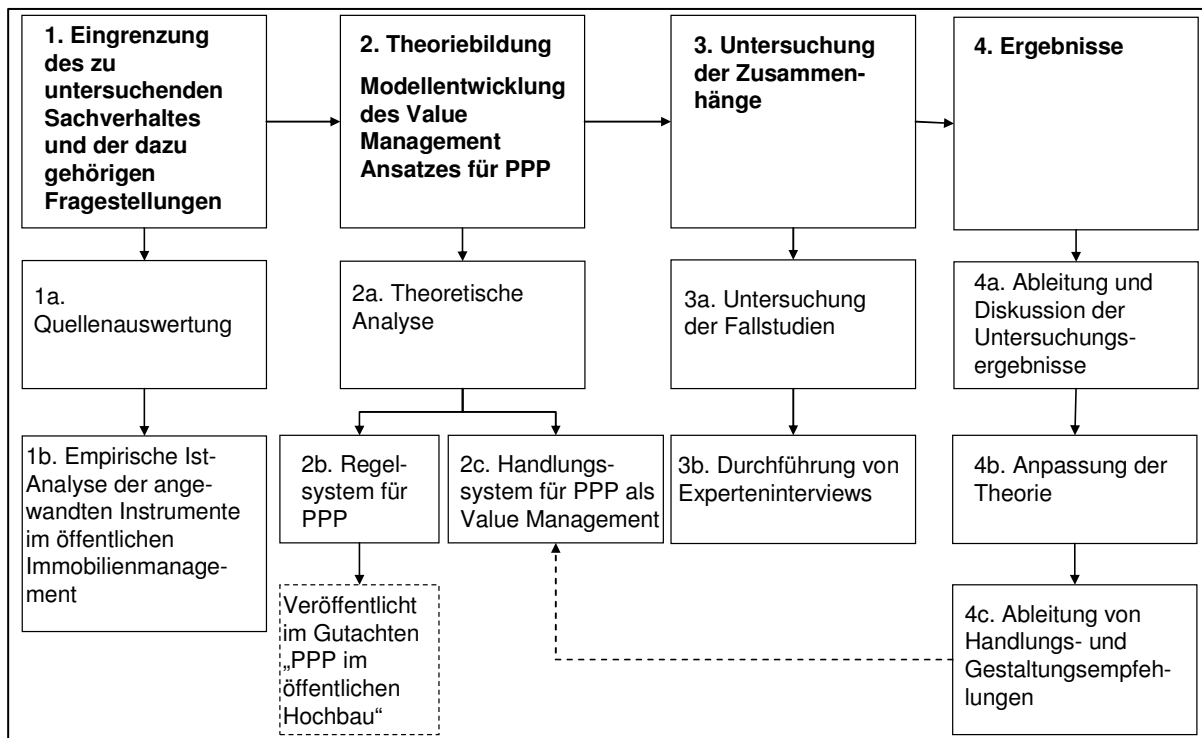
1. Eingrenzung des zu untersuchenden Sachverhaltes und der dazu gehörigen Fragestellungen

1a. Quellenauswertung

1b. Empirische Ist-Analyse der angewandten Instrumente im öffentlichen Immobilienmanagement

2. Theoriebildung

Modellentwicklung des Value Management Ansatzes für PPP

2a. Theoretische Analyse

2b. Regelsystem für PPP

2c. Handlungssystem für PPP als Value Management

Veröffentlicht im Gutachten „PPP im öffentlichen Hochbau"

3. Untersuchung der Zusammenhänge

3a. Untersuchung der Fallstudien

3b. Durchführung von Experteninterviews

4. Ergebnisse

4a. Ableitung und Diskussion der Untersuchungsergebnisse

4b. Anpassung der Theorie

4c. Ableitung von Handlungs- und Gestaltungsempfehlungen